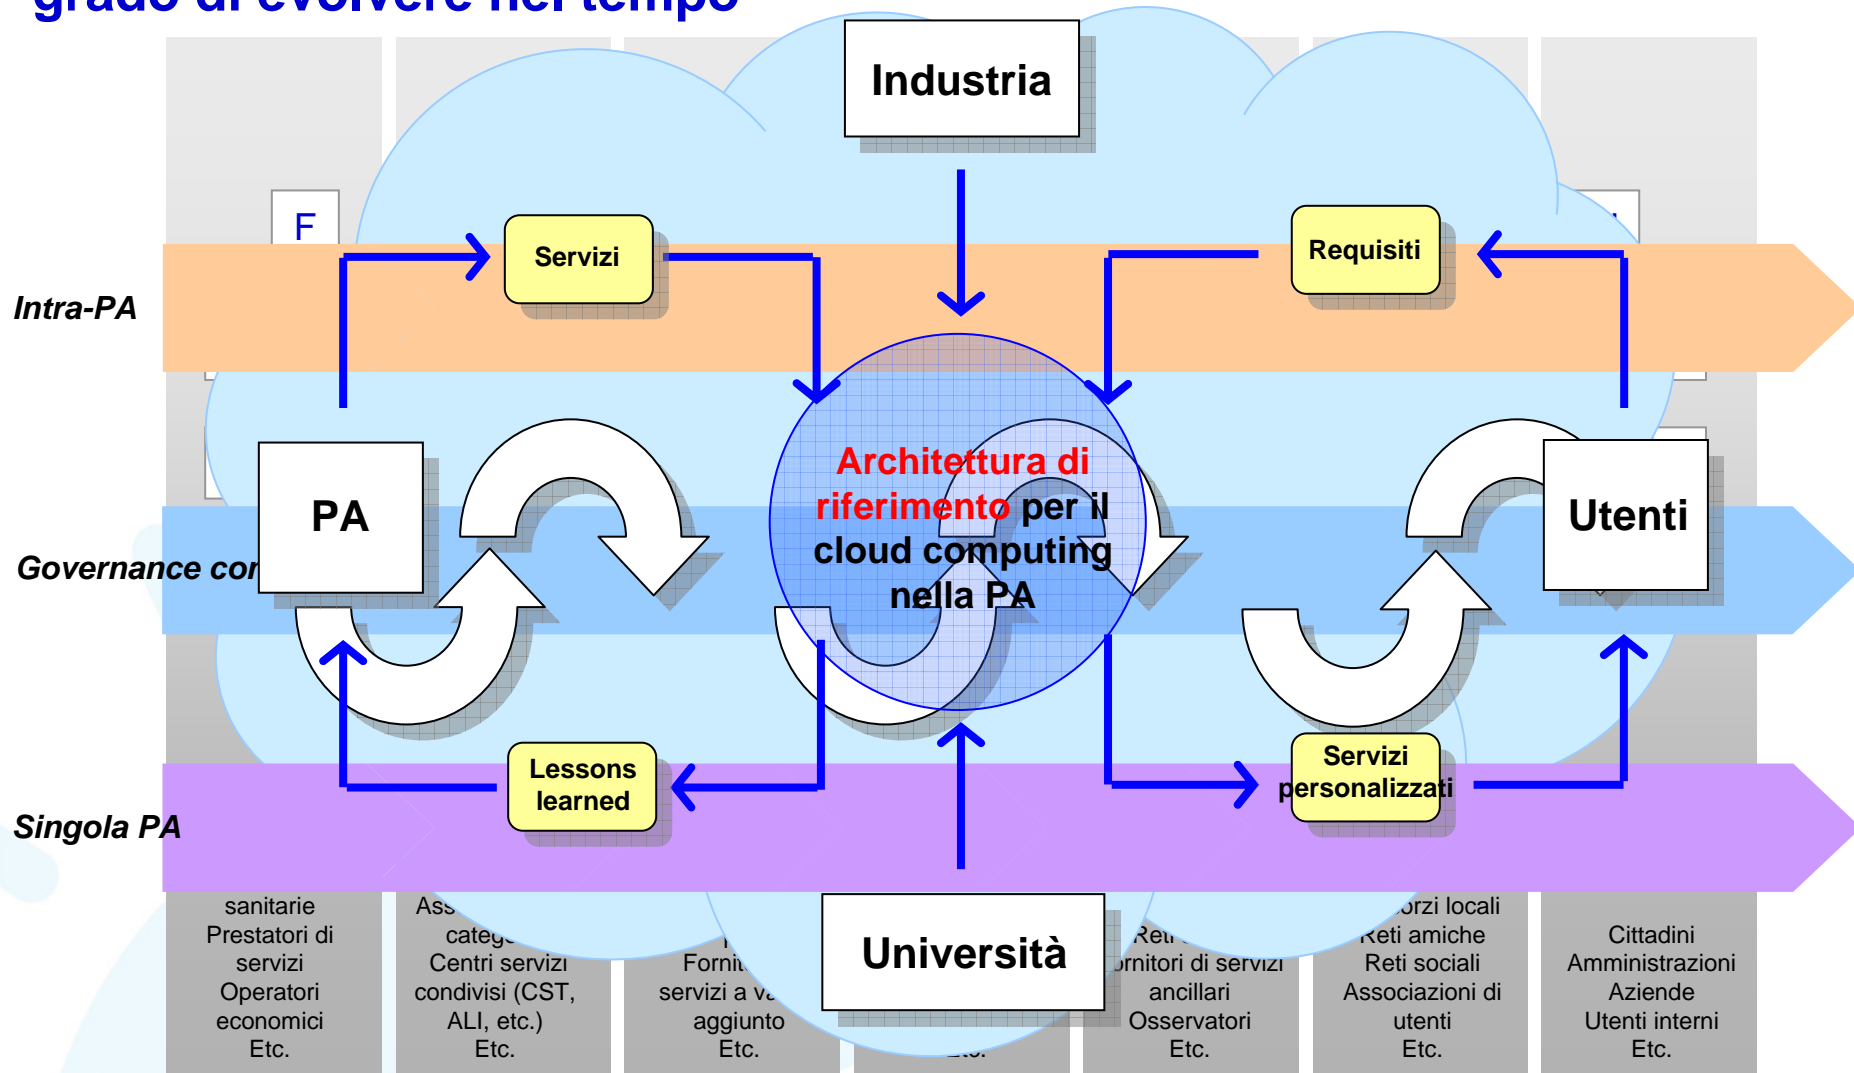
grado di evolvere nel tempo

Industria

F

Servizi

Requisiti

Intra-PA

PA

Architettura di riferimento per il cloud computing nella PA

Utenti

Governance cor

Lessons learned

Servizi personalizzati

Singola PA

sanitarie
Prestatori di servizi
Operatori economici
Etc.

Ass
categ
Centri servizi condivisi (CST, ALI, etc.)
Etc.

Forni
servizi a va
aggiunto
Etc.

Università

Reti
ornitori di servizi ancillari
Osservatori
Etc.

orzi locali
Reti amiche
Reti sociali
Associazioni di utenti
Etc.

Cittadini
Amministrazioni
Aziende
Utenti interni
Etc.